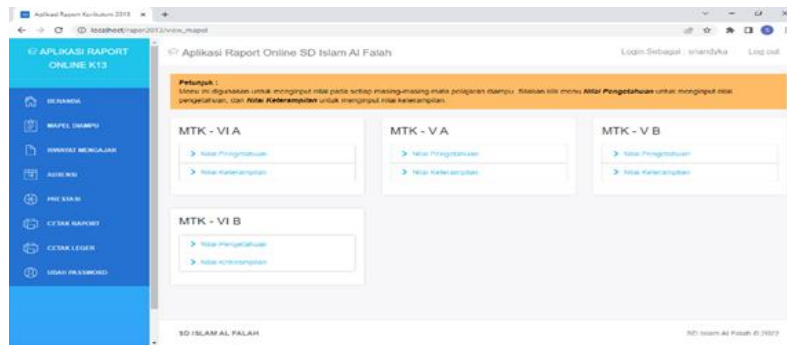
Aplikasi Raport Kurikulum 2013 ×  +

localhost/raport2013/view_mapel

APLIKASI RAPORT ONLINE K13

BERANDA

MAPEL DIAMPU

RIWAYAT MENGAJAR

ABSENSI

PRESTASI

CETAK RAPORT

CETAK LEGER

UBAH PASSWORD

Aplikasi Raport Online SD Islam Al Falah

Login Sebagai : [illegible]  Log out

Petunjuk :
Menu ini digunakan untuk menginput nilai pada setiap masing-masing mata pelajaran diampu. Silakan klik menu *Nilai Pengetahuan* untuk menginput nilai pengetahuan, dan *Nilai Keterampilan* untuk menginput nilai keterampilan.

MTK - VI A
> Nilai Pengetahuan
> Nilai Keterampilan

MTK - V A
> Nilai Pengetahuan
> Nilai Keterampilan

MTK - V B
> Nilai Pengetahuan
> Nilai Keterampilan

MTK - VI B
> Nilai Pengetahuan
> Nilai Keterampilan

SD ISLAM AL FALAH

SD Islam Al Falah © 2022